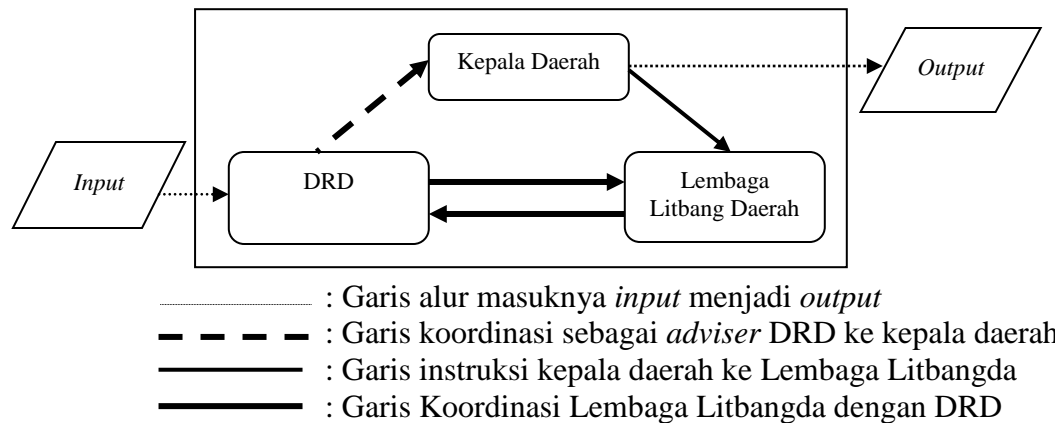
Kepala Daerah

Output

Input

DRD

Lembaga Litbang Daerah

: Garis alur masuknya *input* menjadi *output*
: Garis koordinasi sebagai *adviser* DRD ke kepala daerah
: Garis instruksi kepala daerah ke Lembaga Litbangda
: Garis Koordinasi Lembaga Litbangda dengan DRD